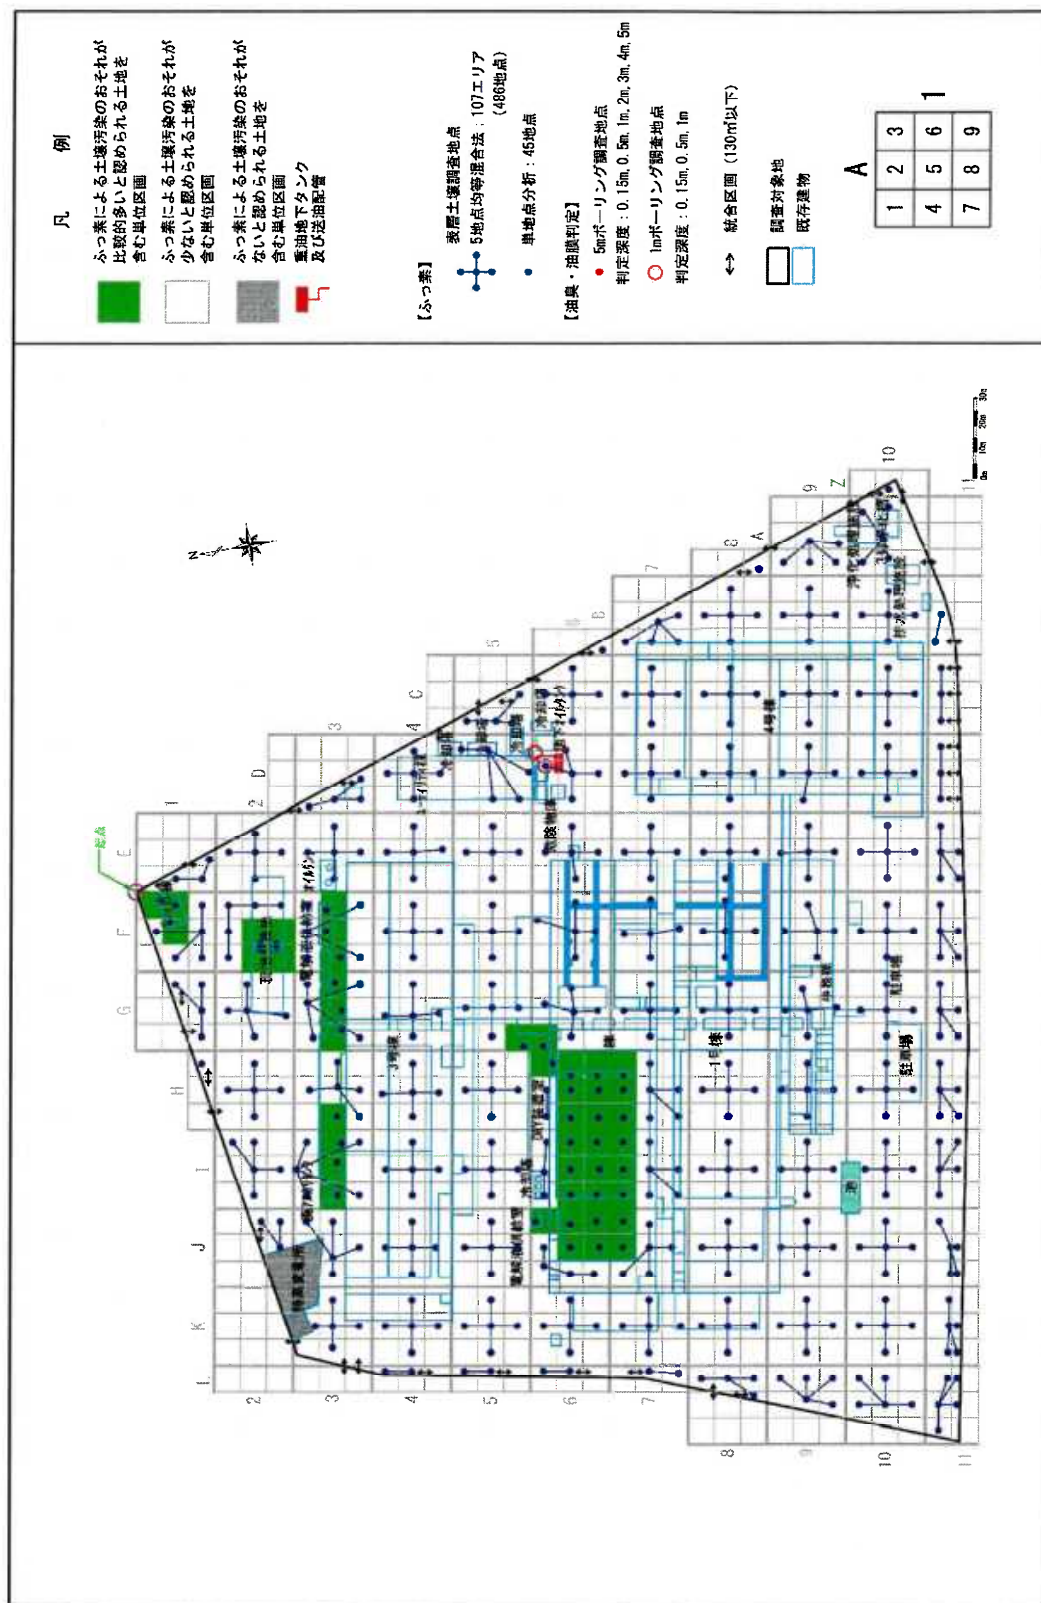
凡　例

ふっ素による土壌汚染のおそれが比較的多いと認められる土地を含む単位区画

ふっ素による土壌汚染のおそれが少ないと認められる土地を含む単位区画

ふっ素による土壌汚染のおそれがないと認められる土地を含む単位区画

重油地下タンク及び送油配管

【ふっ素】

表層土壌調査地点
5地点均等混合法：107エリア（486地点）

単地点分析：45地点

【油臭・油膜判定】

5mボーリング調査地点
判定深度：0.15m, 0.5m, 1m, 2m, 3m, 4m, 5m

1mボーリング調査地点
判定深度：0.15m, 0.5m, 1m

統合区画（130m²以下）

調査対象地

既存建物

A

| 1 | 2 | 3 |
|---|---|---|
| 4 | 5 | 6 |
| 7 | 8 | 9 |

1

起点

A B C D E F G H I J K L Z

1 2 3 4 5 6 7 8 9 10 11

4号棟

1号棟

2号棟

冷却塔

危険物庫

駐車場

駐輪場

0m 10m 20m 30m